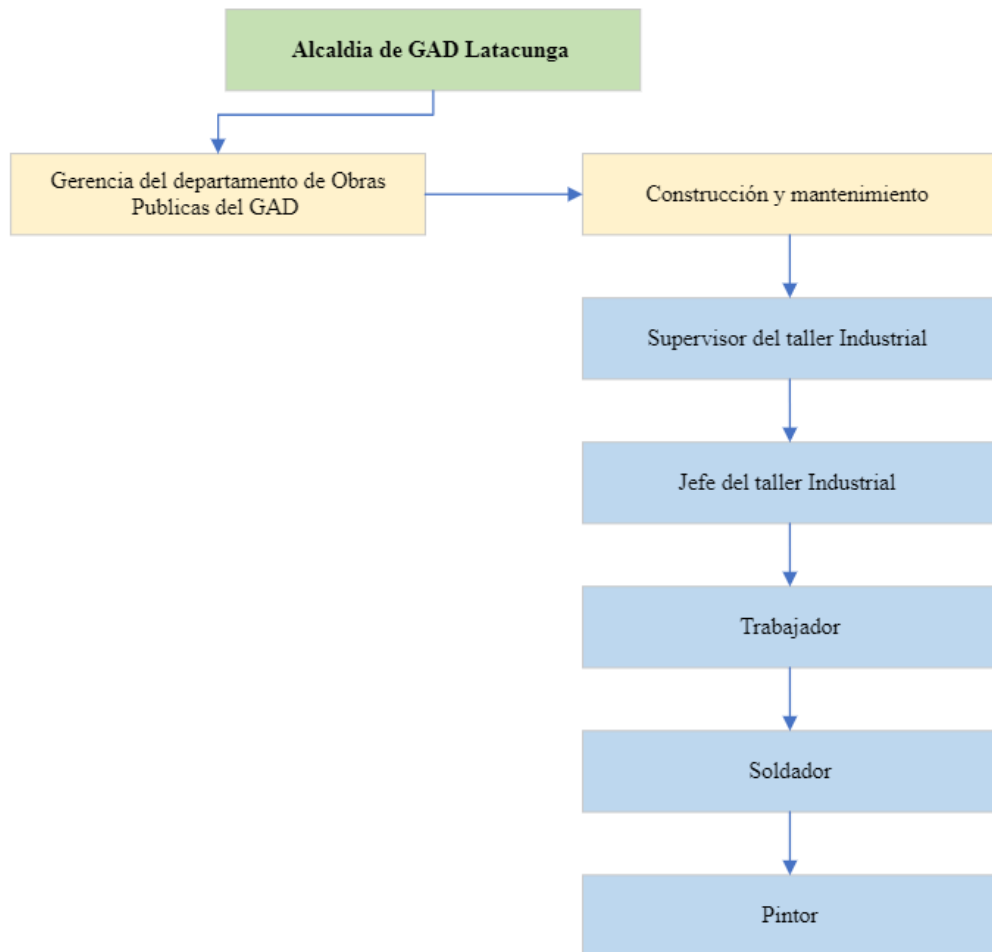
Alcaldia de GAD Latacunga

Gerencia del departamento de Obras Publicas del GAD

Construcción y mantenimiento

Supervisor del taller Industrial

Jefe del taller Industrial

Trabajador

Soldador

Pintor